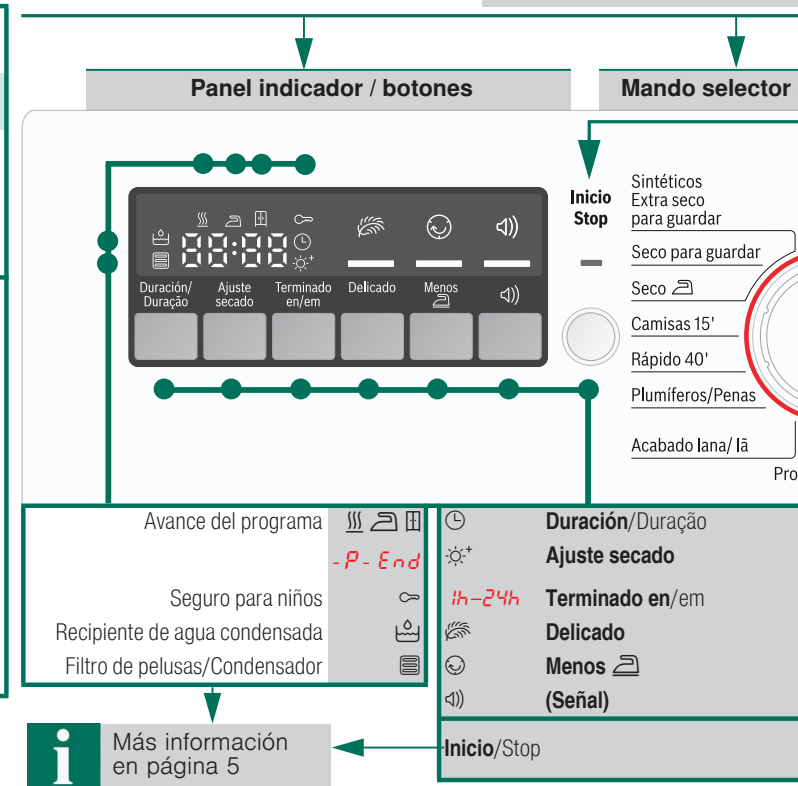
Panel indicador / botones

Mando selector

88:88

Duración/ Duração

Ajuste secado

Terminado en/em

Delicado

Menos

Inicio Stop

Sintéticos Extra seco para guardar

Seco para guardar

Seco

Camisas 15'

Rápido 40'

Plumíferos/Penas

Acabado lana/ lã

Pro

Avance del programa

-P-End

Seguro para niños

Recipiente de agua condensada

Filtro de pelusas/Condensador

Duración/Duração

Ajuste secado

1h–24h Terminado en/em

Delicado

Menos

(Señal)

Inicio/Stop

Más información en página 5